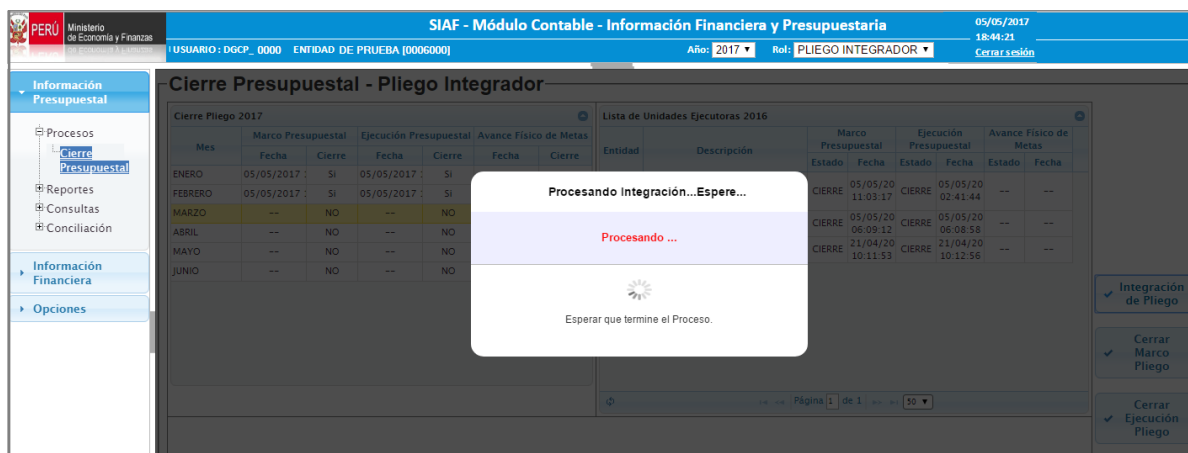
PERÚ Ministerio de Economía y Finanzas

SIAF - Módulo Contable - Información Financiera y Presupuestaria

05/05/2017
18:44:21
Cerrar sesión

USUARIO : DGCP_ 0000 ENTIDAD DE PRUEBA [0006000]

Año: 2017 ▼ Rol: PLIEGO INTEGRADOR ▼

Información Presupuestal

Procesos
Cierre Presupuestal
Reportes
Consultas
Conciliación

Información Financiera

Opciones

Cierre Presupuestal - Pliego Integrador

Cierre Pliego 2017

| Mes | Marco Presupuestal Fecha | Marco Presupuestal Cierre | Ejecución Presupuestal Fecha | Ejecución Presupuestal Cierre | Avance Físico de Metas Fecha | Avance Físico de Metas Cierre |
|---|---|---|---|---|---|---|
| ENERO | 05/05/2017 : | SI | 05/05/2017 : | SI | | |
| FEBRERO | 05/05/2017 : | SI | 05/05/2017 : | SI | | |
| MARZO | -- | NO | -- | NO | | |
| ABRIL | -- | NO | -- | NO | | |
| MAYO | -- | NO | -- | NO | | |
| JUNIO | -- | NO | -- | NO | | |

Lista de Unidades Ejecutoras 2016

| Entidad | Descripción | Marco Presupuestal Estado | Marco Presupuestal Fecha | Ejecución Presupuestal Estado | Ejecución Presupuestal Fecha | Avance Físico de Metas Estado | Avance Físico de Metas Fecha |
|---|---|---|---|---|---|---|---|
| | | CIERRE | 05/05/20 11:03:17 | CIERRE | 05/05/20 02:41:44 | -- | -- |
| | | CIERRE | 05/05/20 06:09:12 | CIERRE | 05/05/20 06:08:58 | -- | -- |
| | | CIERRE | 21/04/20 10:11:53 | CIERRE | 21/04/20 10:12:56 | -- | -- |

Página 1 de 1 50 ▼

Procesando Integración...Espere...

Procesando ...

Esperar que termine el Proceso.

Integración de Pliego

Cerrar Marco Pliego

Cerrar Ejecución Pliego